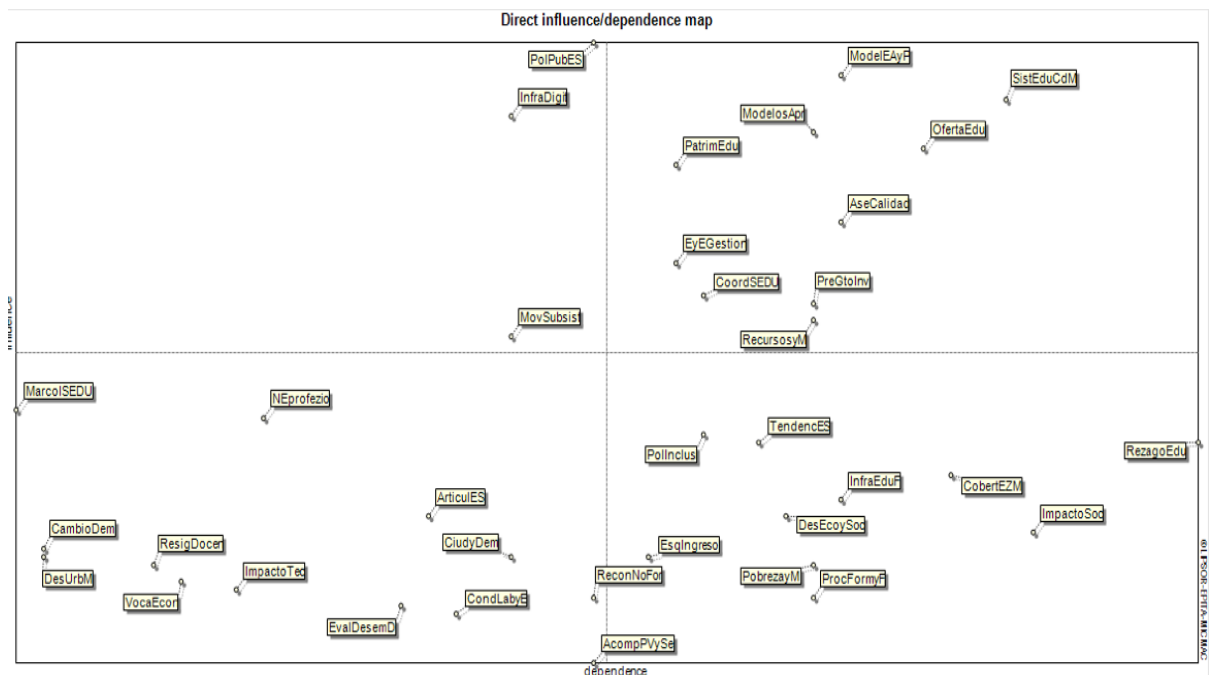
Direct influence/dependence map

PolPubES
ModelEAyF
SistEduCdM
InfraDigi
ModelosApr
OfertaEdu
PatrimEdu
AseCalidad
EyEGestion
CoordSEDU
PreGtoInv
MovSubsist
RecursosyM
influence
MarcoISEDU
NEprofezio
TendencES
PolInclus
RezagoEdu
InfraEduF
CobertEZM
ArticulES
ImpactoSoc
DesEcoySoc
CambioDem
ResigDocen
CiudyDem
EsqIngresol
DesUrbM
ImpactoTec
ReconNoFor
PobrezayM
ProcFormyF
VocaEcon
CondLabyE
EvalDesemD
AcompPVySe
dependence
© LIPSOR-EPITA-MICMAC